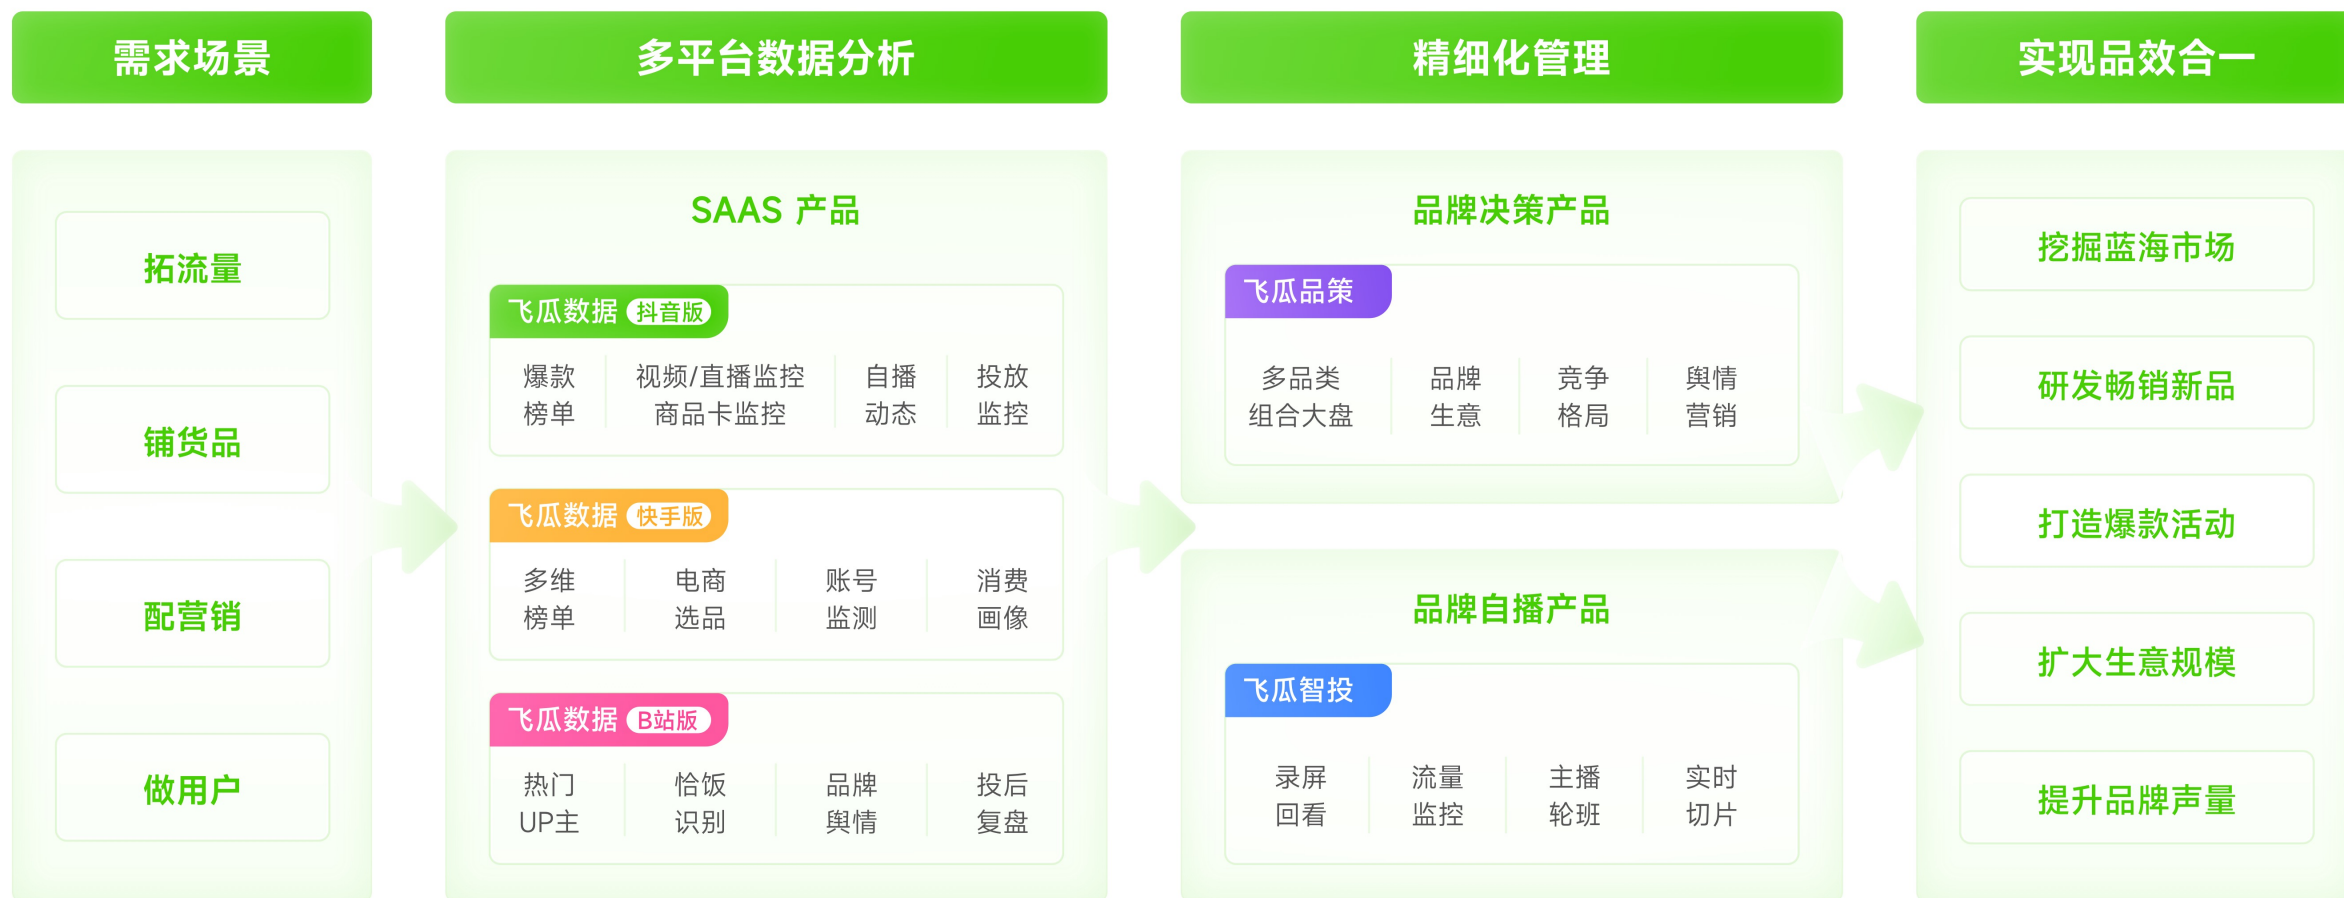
需求场景

拓流量

铺货品

配营销

做用户

多平台数据分析

SAAS 产品

飞瓜数据 抖音版

爆款榜单

视频/直播监控 商品卡监控

自播动态

投放监控

飞瓜数据 快手版

多维榜单

电商选品

账号监测

消费画像

飞瓜数据 B站版

热门UP主

恰饭识别

品牌舆情

投后复盘

精细化管理

品牌决策产品

飞瓜品策

多品类组合大盘

品牌生意

竞争格局

舆情营销

品牌自播产品

飞瓜智投

录屏回看

流量监控

主播轮班

实时切片

实现品效合一

挖掘蓝海市场

研发畅销新品

打造爆款活动

扩大生意规模

提升品牌声量